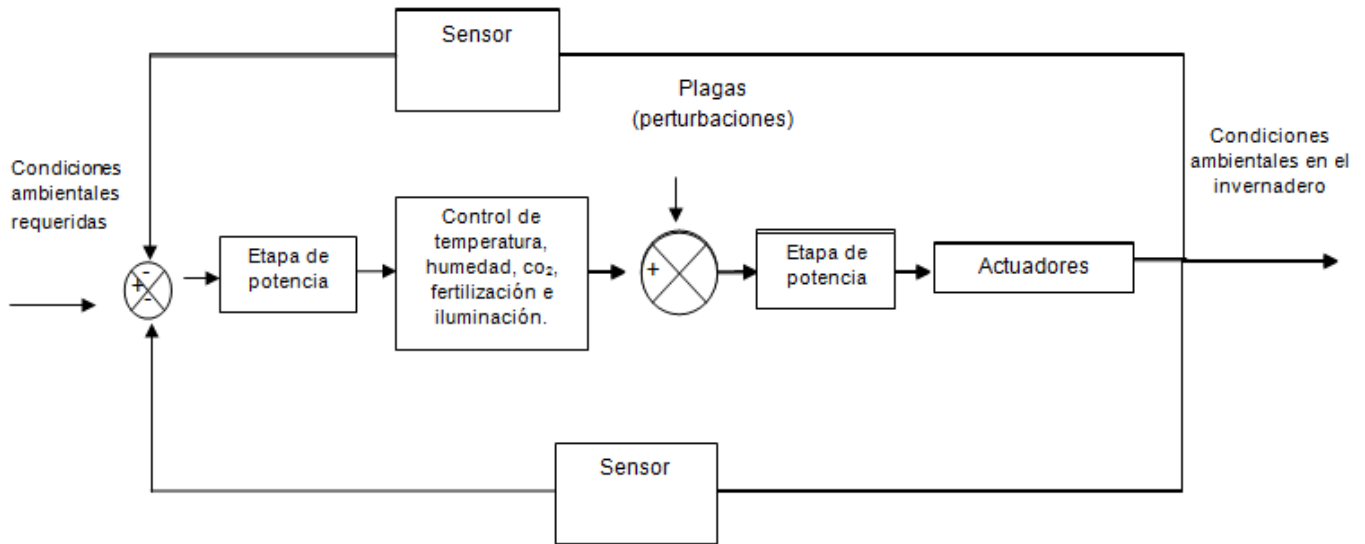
Sensor

Plagas (perturbaciones)

Condiciones ambientales requeridas

-
+
-

Etapa de potencia

Control de temperatura, humedad, co$_2$, fertilización e iluminación.

+

Etapa de potencia

Actuadores

Condiciones ambientales en el invernadero

Sensor